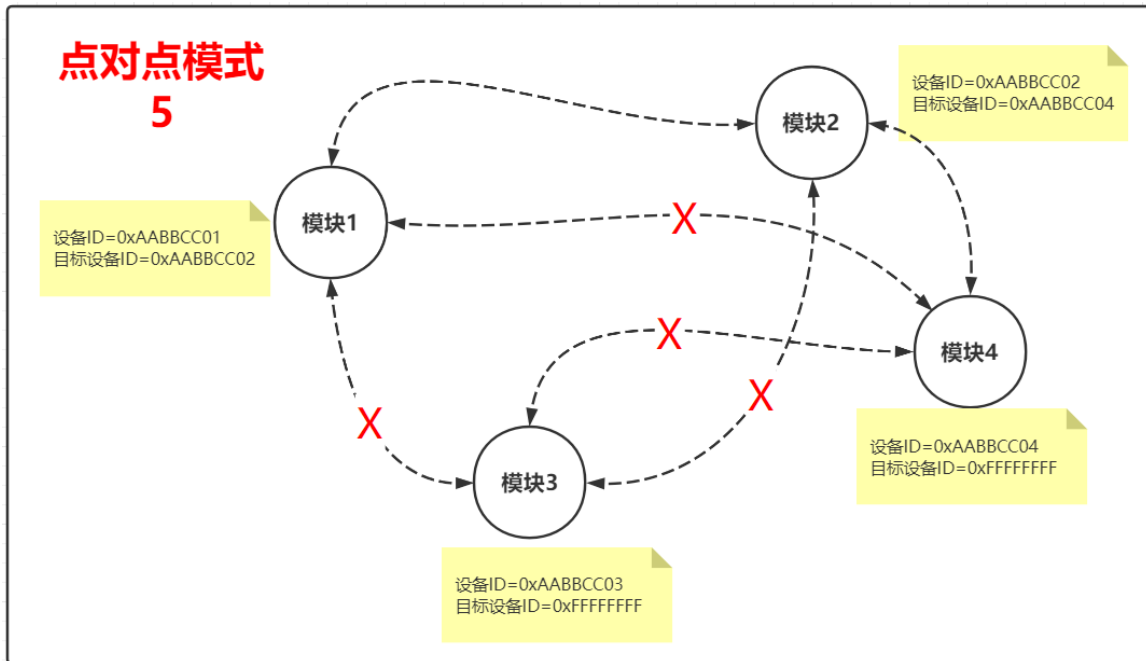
点对点模式
5

设备ID=0xAABBCC02
目标设备ID=0xAABBCC04

模块2

模块1

设备ID=0xAABBCC01
目标设备ID=0xAABBCC02

X

X

模块4

X

X

设备ID=0xAABBCC04
目标设备ID=0xFFFFFFFF

模块3

设备ID=0xAABBCC03
目标设备ID=0xFFFFFFFF